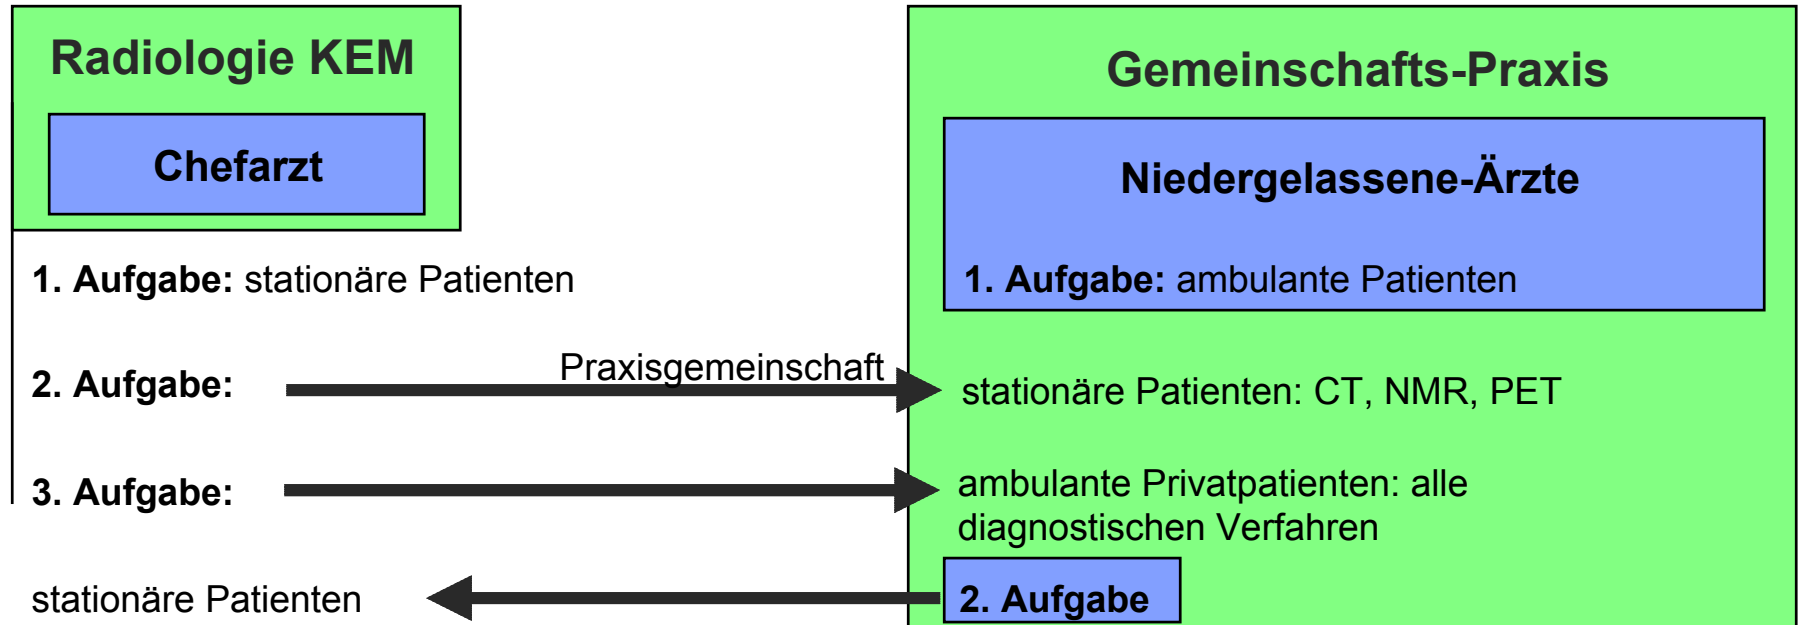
Radiologie KEM

Chefarzt

1. Aufgabe: stationäre Patienten

2. Aufgabe:

Praxisgemeinschaft

3. Aufgabe:

stationäre Patienten

Gemeinschafts-Praxis

Niedergelassene-Ärzte

1. Aufgabe: ambulante Patienten

stationäre Patienten: CT, NMR, PET

ambulante Privatpatienten: alle diagnostischen Verfahren

2. Aufgabe